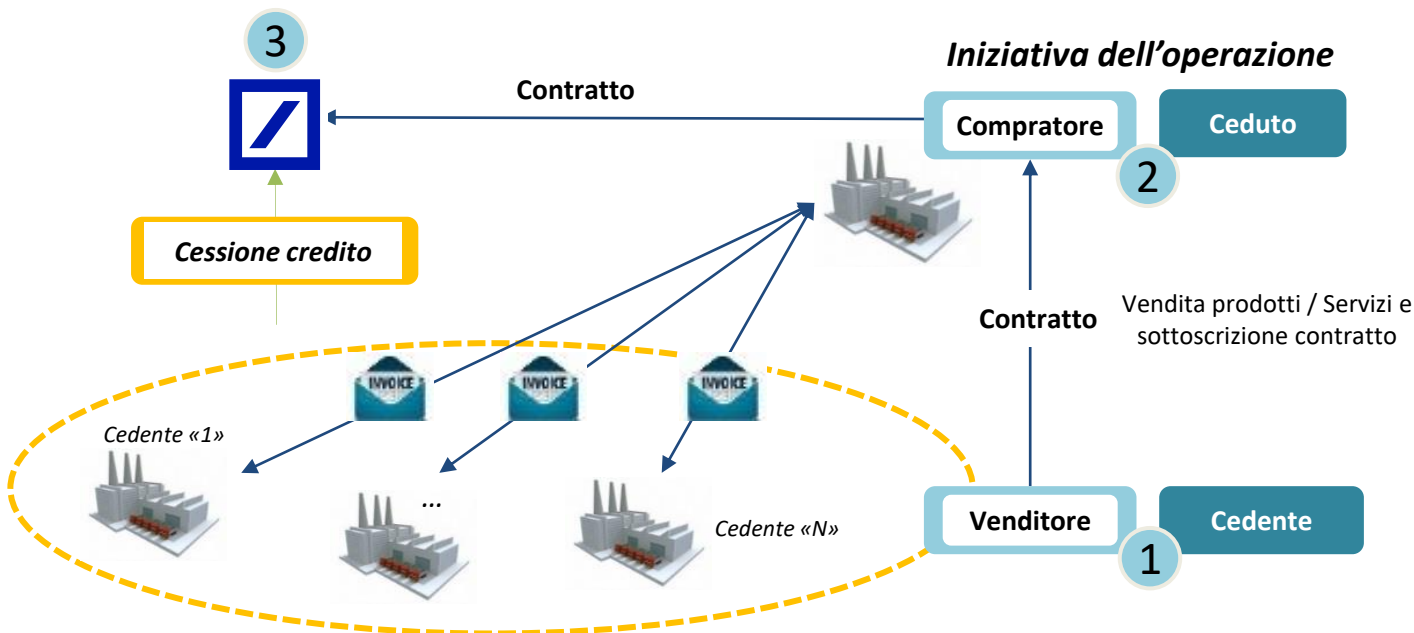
3

Iniziativa dell'operazione

Contratto

Compratore

Ceduto

2

Cessione credito

Vendita prodotti / Servizi e sottoscrizione contratto

Contratto

INVOICE

INVOICE

INVOICE

Cedente «1»

...

Cedente «N»

Venditore

Cedente

1